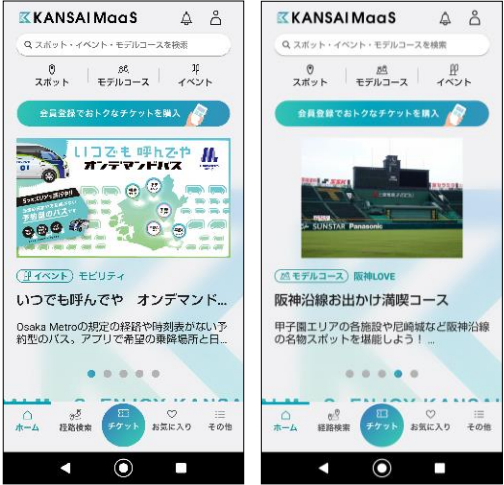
KANSAI MaaS

スポット・イベント・モデルコースを検索

スポット | モデルコース | イベント

会員登録でおトクなチケットを購入

いつでも呼んでや オンデマンドバス

イベント モビリティ

いつでも呼んでや オンデマンド...

Osaka Metroの規定の経路や時刻表がない予約型のバス、アプリで希望の乗降場所と日...

ENJOY KANSAI

ホーム | 経路検索 | チケット | お気に入り | その他

KANSAI MaaS

スポット・イベント・モデルコースを検索

スポット | モデルコース | イベント

会員登録でおトクなチケットを購入

SUNSTAR Panasonic

モデルコース 阪神LOVE

阪神沿線お出かけ満喫コース

甲子園エリアの各施設や尼崎など阪神沿線の名物スポットを堪能しよう！...

ENJOY KANSAI

ホーム | 経路検索 | チケット | お気に入り | その他